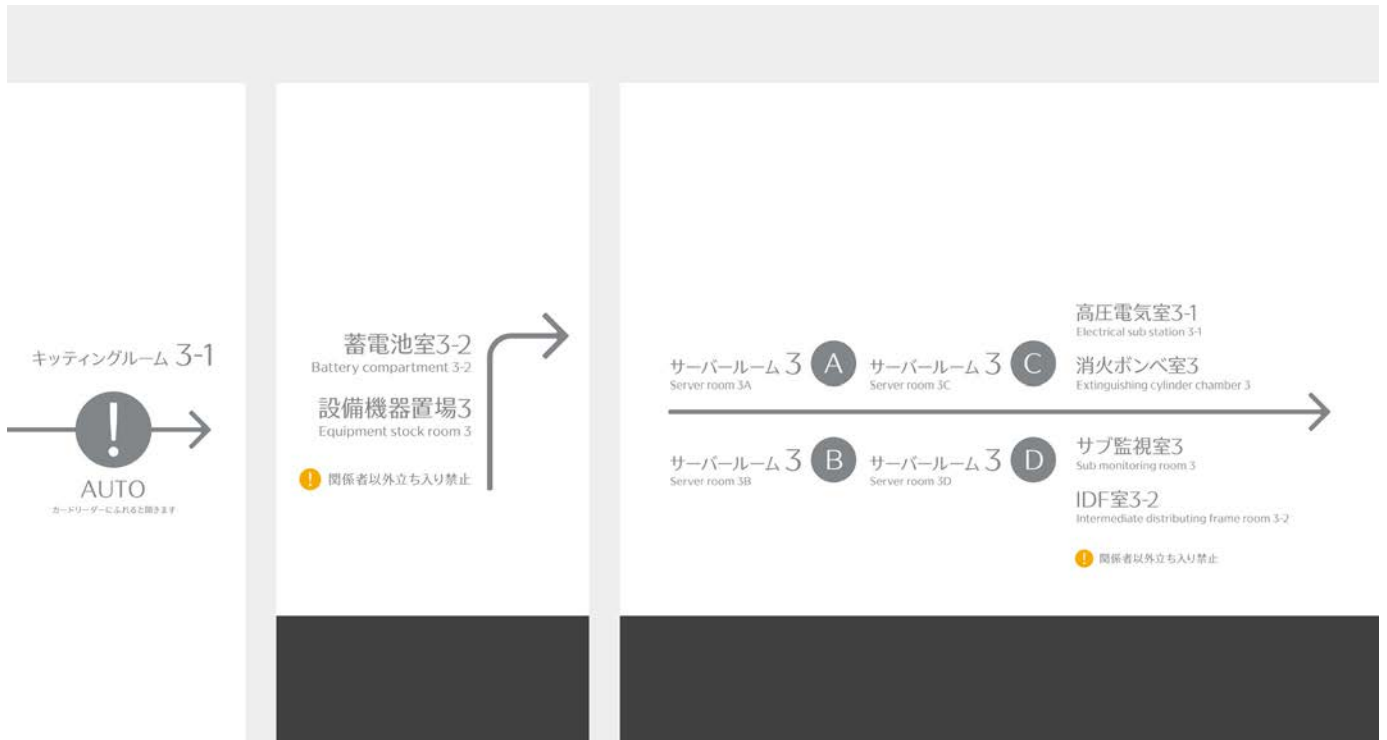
キッティングルーム 3-1

!

AUTO

カードリーダーにふれると開きます

蓄電池室3-2
Battery compartment 3-2

設備機器置場3
Equipment stock room 3

! 関係者以外立ち入り禁止

サーバールーム 3 A
Server room 3A

サーバールーム 3 C
Server room 3C

高圧電気室3-1
Electrical sub station 3-1

消火ボンベ室3
Extinguishing cylinder chamber 3

サーバールーム 3 B
Server room 3B

サーバールーム 3 D
Server room 3D

サブ監視室3
Sub monitoring room 3

IDF室3-2
Intermediate distributing frame room 3-2

! 関係者以外立ち入り禁止